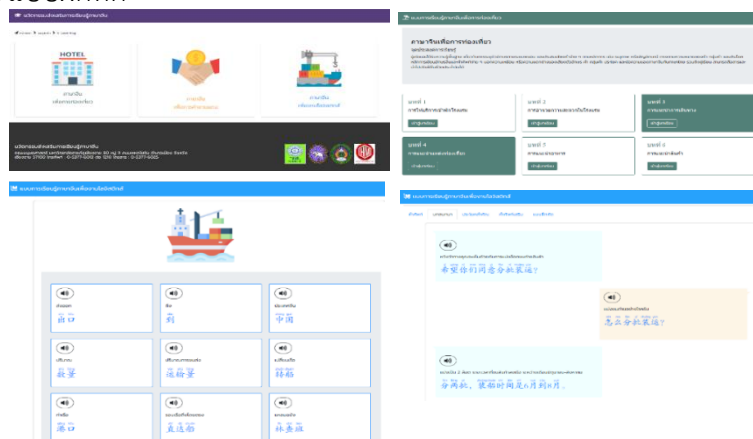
HOTEL

ภาษาจีน
เพื่อการท่องเที่ยว

ภาษาจีน
เพื่อการค้า

ภาษาจีน
เพื่อการโลจิสติกส์

ภาษาจีนเพื่อการท่องเที่ยว

บทที่ 1
บทที่ 2
บทที่ 3
บทที่ 4
บทที่ 5
บทที่ 6
บทที่ 7
บทที่ 8

出口
船
中国
进口
运输费
报关
港口
集装箱
目的港

请给我你的问题。
怎么去机场？
今天下午，飞机时间是8点半起飞。